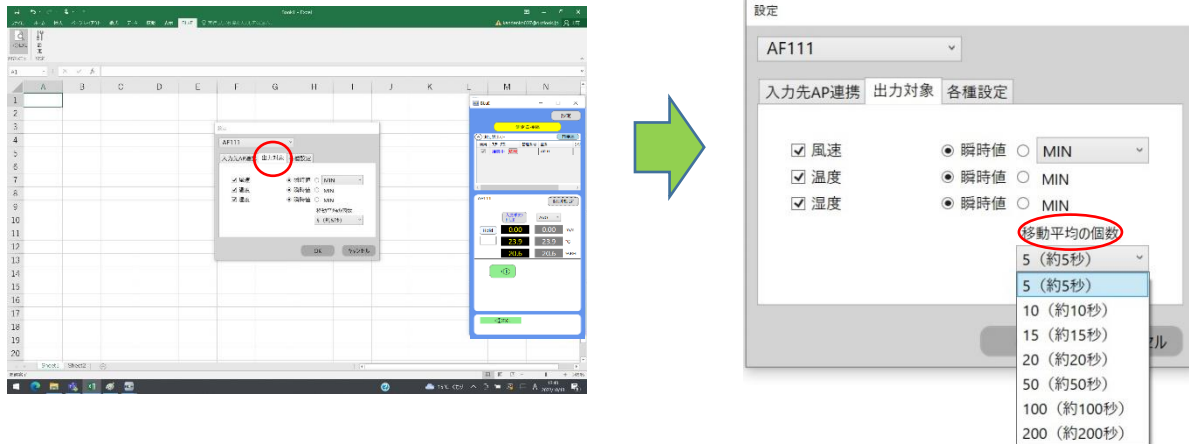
設定

AF111

入力先AP連携 出力対象 各種設定

☑ 風速 ◉ 瞬時値 ○ MIN
☑ 温度 ◉ 瞬時値 ○ MIN
☑ 湿度 ◉ 瞬時値 ○ MIN

移動平均の個数

5（約5秒）
5（約5秒）
10（約10秒）
15（約15秒）
20（約20秒）
50（約50秒）
100（約100秒）
200（約200秒）

セル